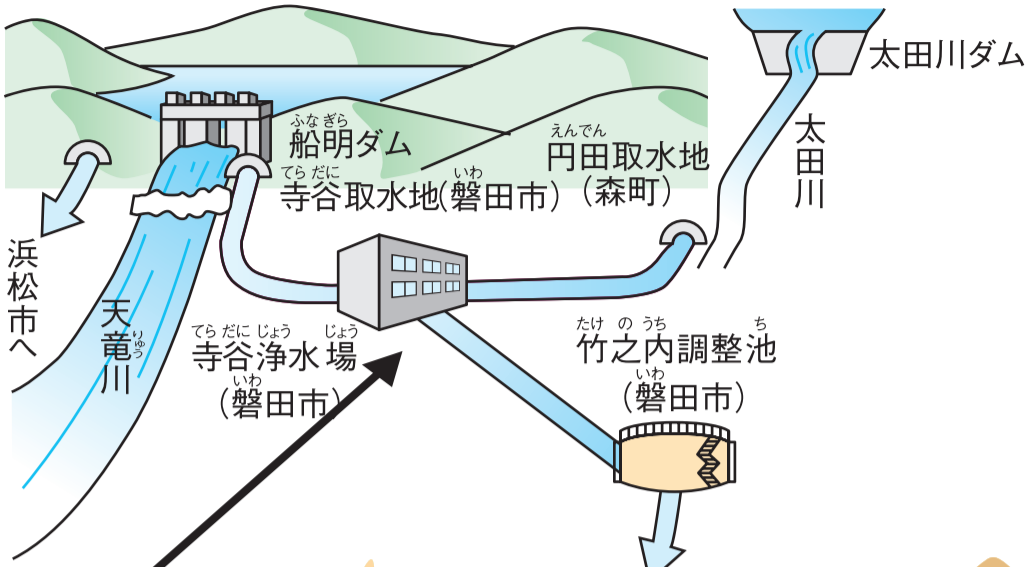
太田川ダム

太田川

ふなぎら
船明ダム

てらだに
寺谷取水地(磐田市)
いわ

えんでん
円田取水地
(森町)

浜松市へ

天竜川
りゅう

てらだにじょう じょう
寺谷浄水場
いわ
(磐田市)

たけ の うち ち
竹之内調整池
いわ
(磐田市)